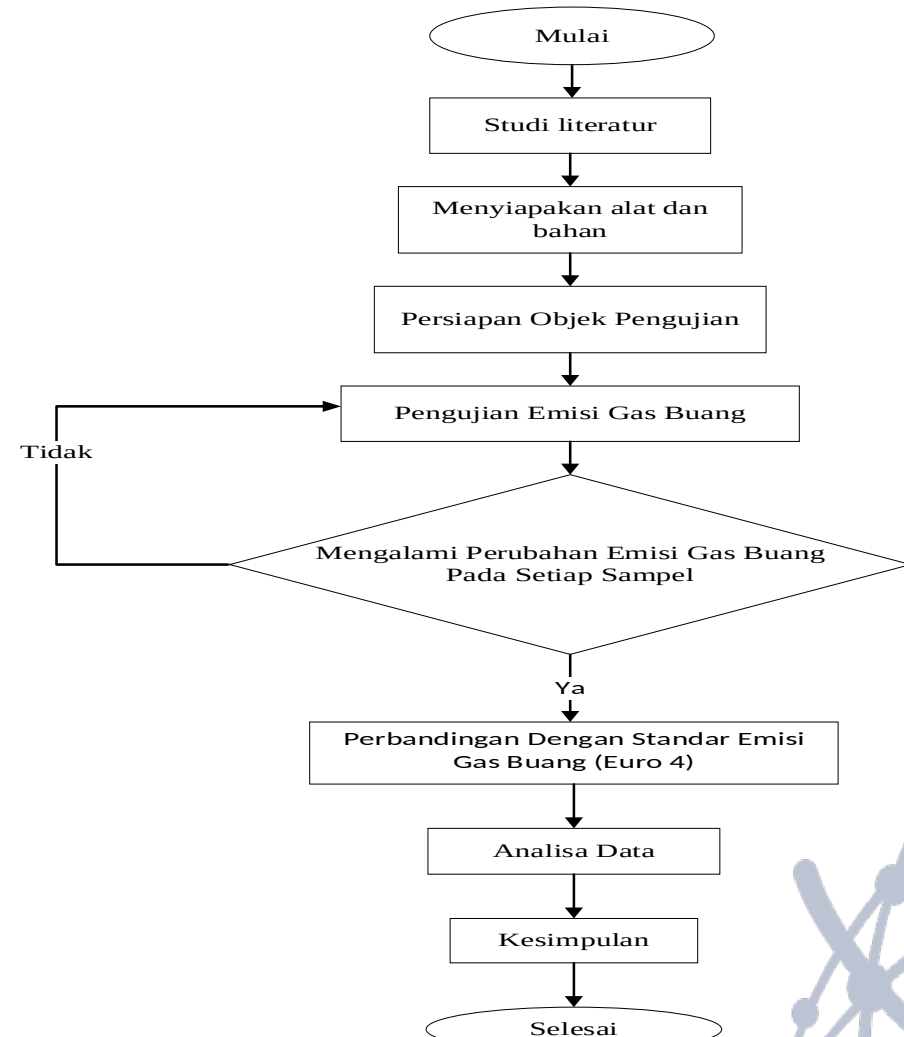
Mulai

Studi literatur

Menyiapakan alat dan bahan

Persiapan Objek Pengujian

Pengujian Emisi Gas Buang

Tidak

Mengalami Perubahan Emisi Gas Buang Pada Setiap Sampel

Ya

Perbandingan Dengan Standar Emisi Gas Buang (Euro 4)

Analisa Data

Kesimpulan

Selesai